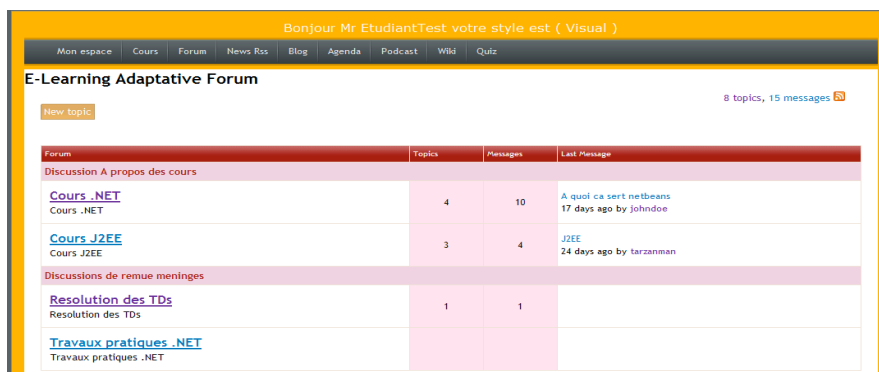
Bonjour Mr EtudiantTest votre style est ( Visual )

Mon espace | Cours | Forum | News Rss | Blog | Agenda | Podcast | Wiki | Quiz

E-Learning Adaptative Forum

8 topics, 15 messages

New topic

| Forum | Topics | Messages | Last Message |
|---|---|---|---|
| Discussion A propos des cours | | | |
| Cours .NET<br>Cours .NET | 4 | 10 | A quoi ca sert netbeans<br>17 days ago by johndoe |
| Cours J2EE<br>Cours J2EE | 3 | 4 | J2EE<br>24 days ago by tarzanman |
| Discussions de remue meninges | | | |
| Resolution des TDs<br>Resolution des TDs | 1 | 1 | |
| Travaux pratiques .NET<br>Travaux pratiques .NET | | | |